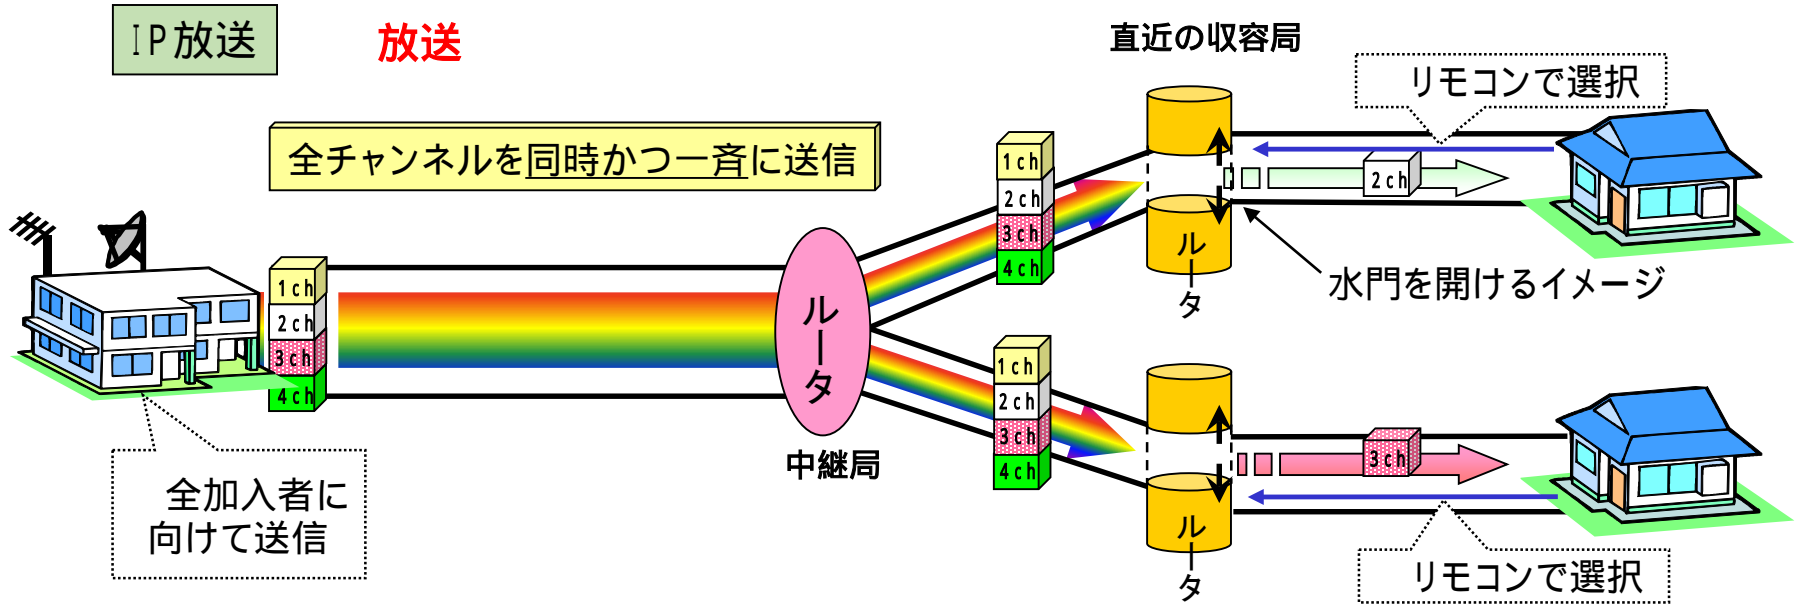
IP放送

放送

直近の収容局

リモコンで選択

全チャンネルを同時かつ一斉に送信

1ch
2ch
3ch
4ch

1ch
2ch
3ch
4ch

2ch

ルータ

ルータ

水門を開けるイメージ

1ch
2ch
3ch
4ch

3ch

ルータ

中継局

全加入者に向けて送信

ルータ

リモコンで選択